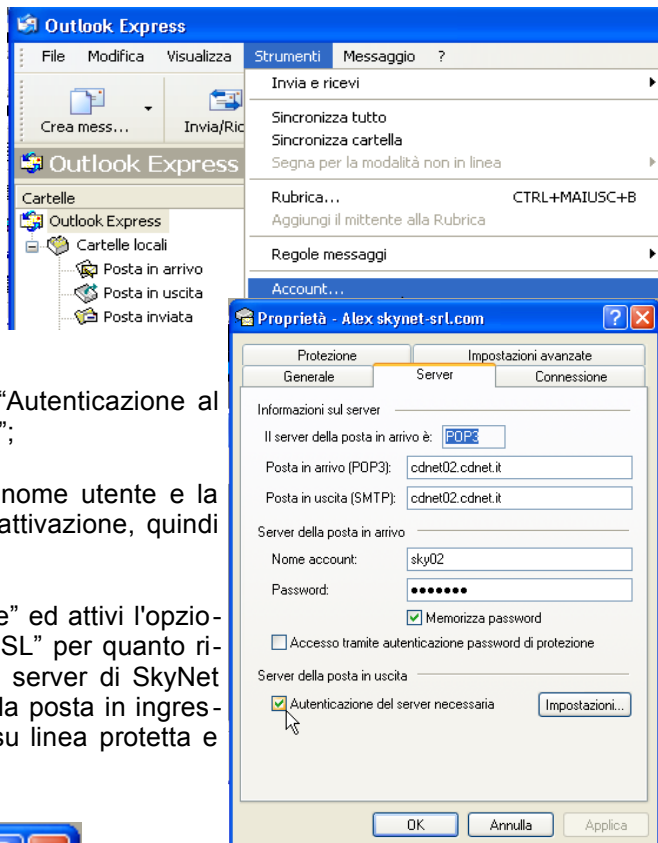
Outlook Express

File Modifica Visualizza Strumenti Messaggio ?

Crea mess... Invia/Ric

Outlook Express

Cartelle
Outlook Express
Cartelle locali
Posta in arrivo
Posta in uscita
Posta inviata

Invia e ricevi
Sincronizza tutto
Sincronizza cartella
Segna per la modalità non in linea
Rubrica... CTRL+MAIUSC+B
Aggiungi il mittente alla Rubrica
Regole messaggi
Account...

"Autenticazione al ";

nome utente e la attivazione, quindi

e" ed attivi l'opzio- SL" per quanto ri- server di SkyNet la posta in ingres- su linea protetta e

Proprietà - Alex skynet-srl.com

Protezione | Impostazioni avanzate
Generale | Server | Connessione

Informazioni sul server
Il server della posta in arrivo è: POP3
Posta in arrivo (POP3): cdnet02.cdnet.it
Posta in uscita (SMTP): cdnet02.cdnet.it

Server della posta in arrivo
Nome account: sky02
Password: •••••••
Memorizza password
Accesso tramite autenticazione password di protezione

Server della posta in uscita
Autenticazione del server necessaria
Impostazioni...

OK Annulla Applica